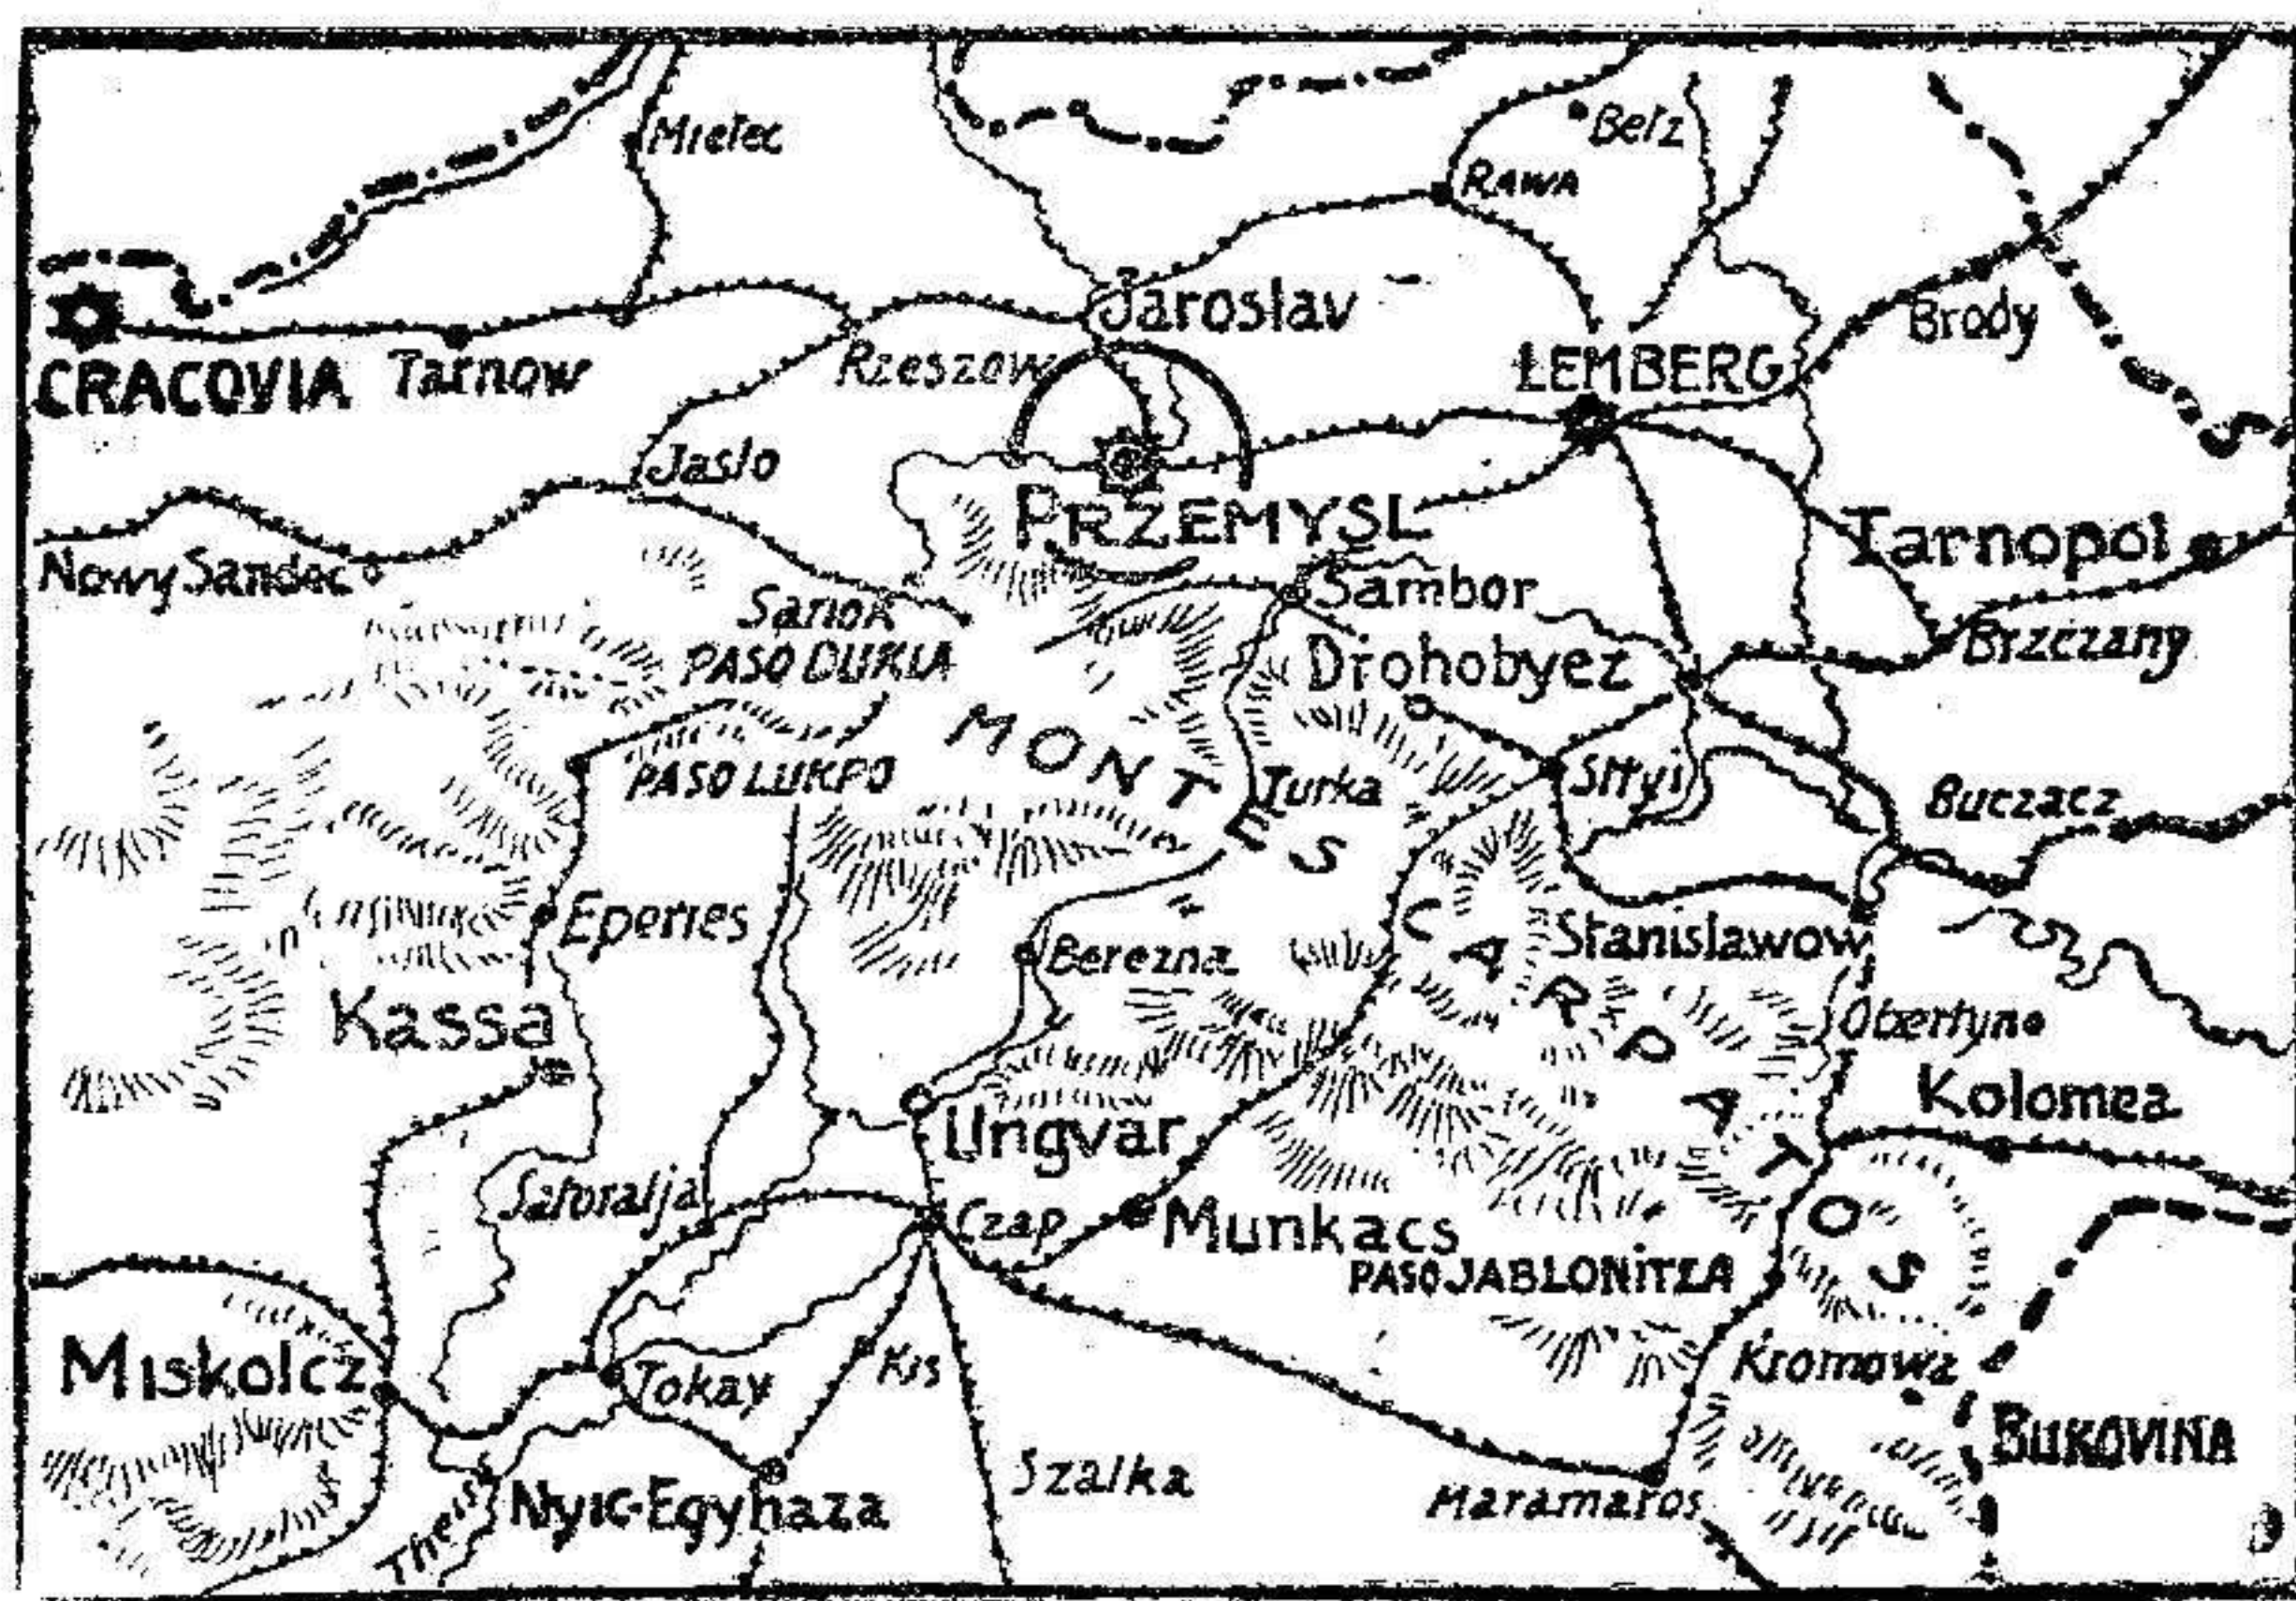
Mielec
Belz
Rawa
Jaroslav
Brody
CRACOVIA
Tarnow
Rzeszow
LEMBERG
Jaslo
PRZEMYSL
Tarnopol
Nowy Sandec
Sambor
Sanok
PASO DUKLA
Drohobyez
Brzczany
MONTES
PASO LUKPO
Turka
Stryj
Buczacz
Eperies
CARPATOS
Stanislawow
Berezna
Kassa
Obertyn
Kolomea
Ungvar
Satoralja
Czap
Munkacs
PASO JABLONITZA
Miskolcz
Tokay
Kis
Kromowa
BUKOVINA
Theis
Nyic-Egyhaza
Szalka
Maramaros